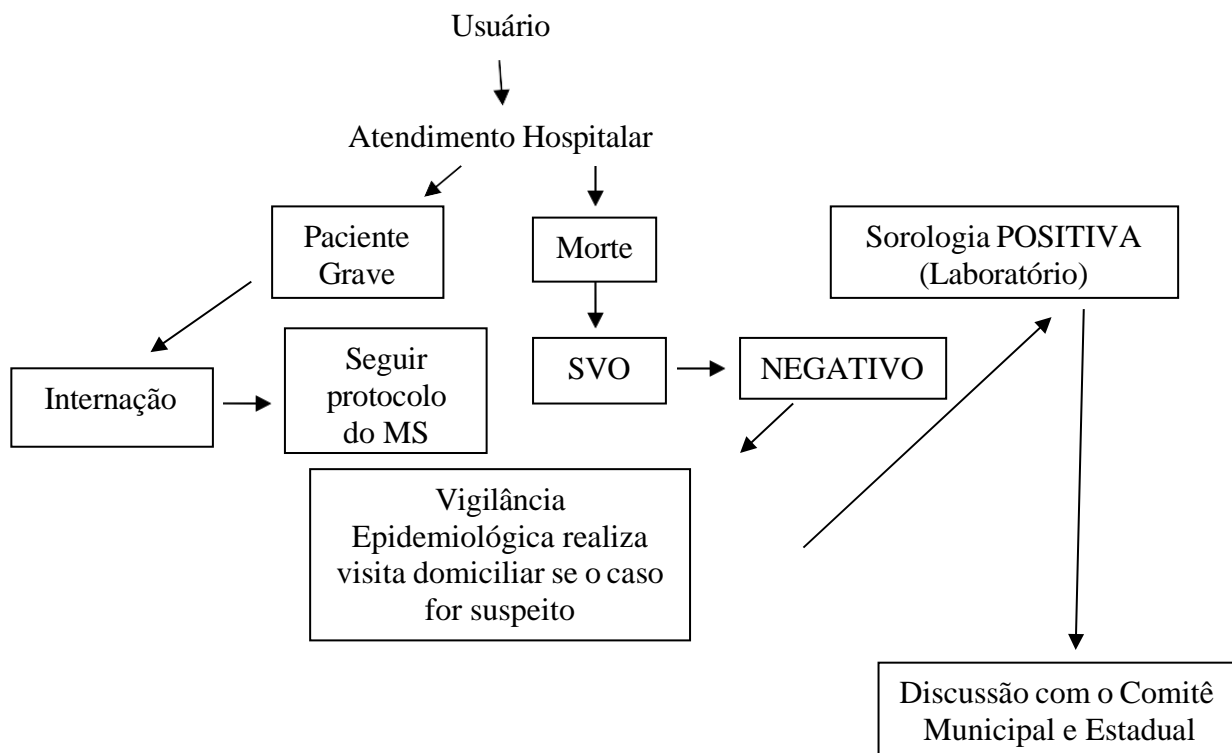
Usuário

Atendimento Hospitalar

Paciente Grave

Morte

Sorologia POSITIVA (Laboratório)

Internação

Seguir protocolo do MS

SVO

NEGATIVO

Vigilância Epidemiológica realiza visita domiciliar se o caso for suspeito

Discussão com o Comitê Municipal e Estadual